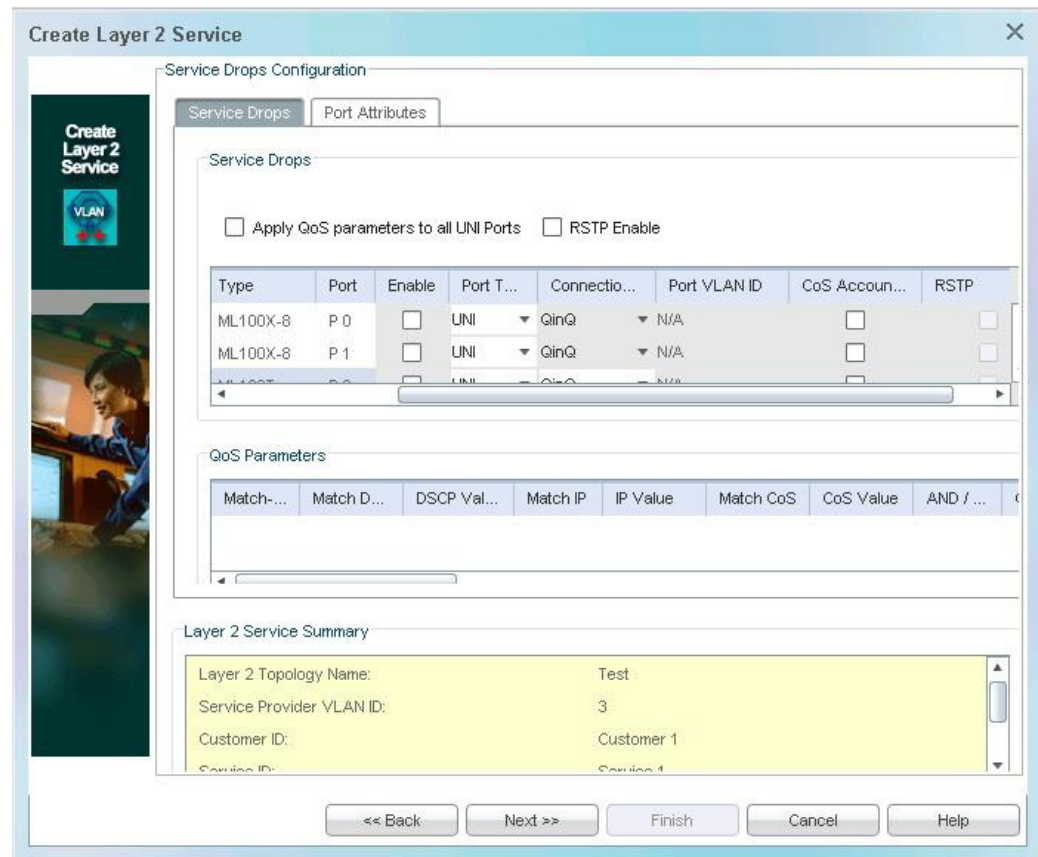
Create Layer 2 Service

Create Layer 2 Service

VLAN

Service Drops Configuration

Service Drops | Port Attributes

Service Drops

Apply QoS parameters to all UNI Ports  RSTP Enable

| Type | Port | Enable | Port T... | Connectio... | Port VLAN ID | CoS Accoun... | RSTP |
|---|---|---|---|---|---|---|---|
| ML100X-8 | P 0 | | UNI | QinQ | N/A | | |
| ML100X-8 | P 1 | | UNI | QinQ | N/A | | |
| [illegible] | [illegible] | | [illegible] | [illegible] | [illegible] | | |

QoS Parameters

| Match-... | Match D... | DSCP Val... | Match IP | IP Value | Match CoS | CoS Value | AND / ... |
|---|---|---|---|---|---|---|---|

Layer 2 Service Summary

| | |
|---|---|
| Layer 2 Topology Name: | Test |
| Service Provider VLAN ID: | 3 |
| Customer ID: | Customer 1 |
| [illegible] | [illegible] |

<< Back  Next >>  Finish  Cancel  Help